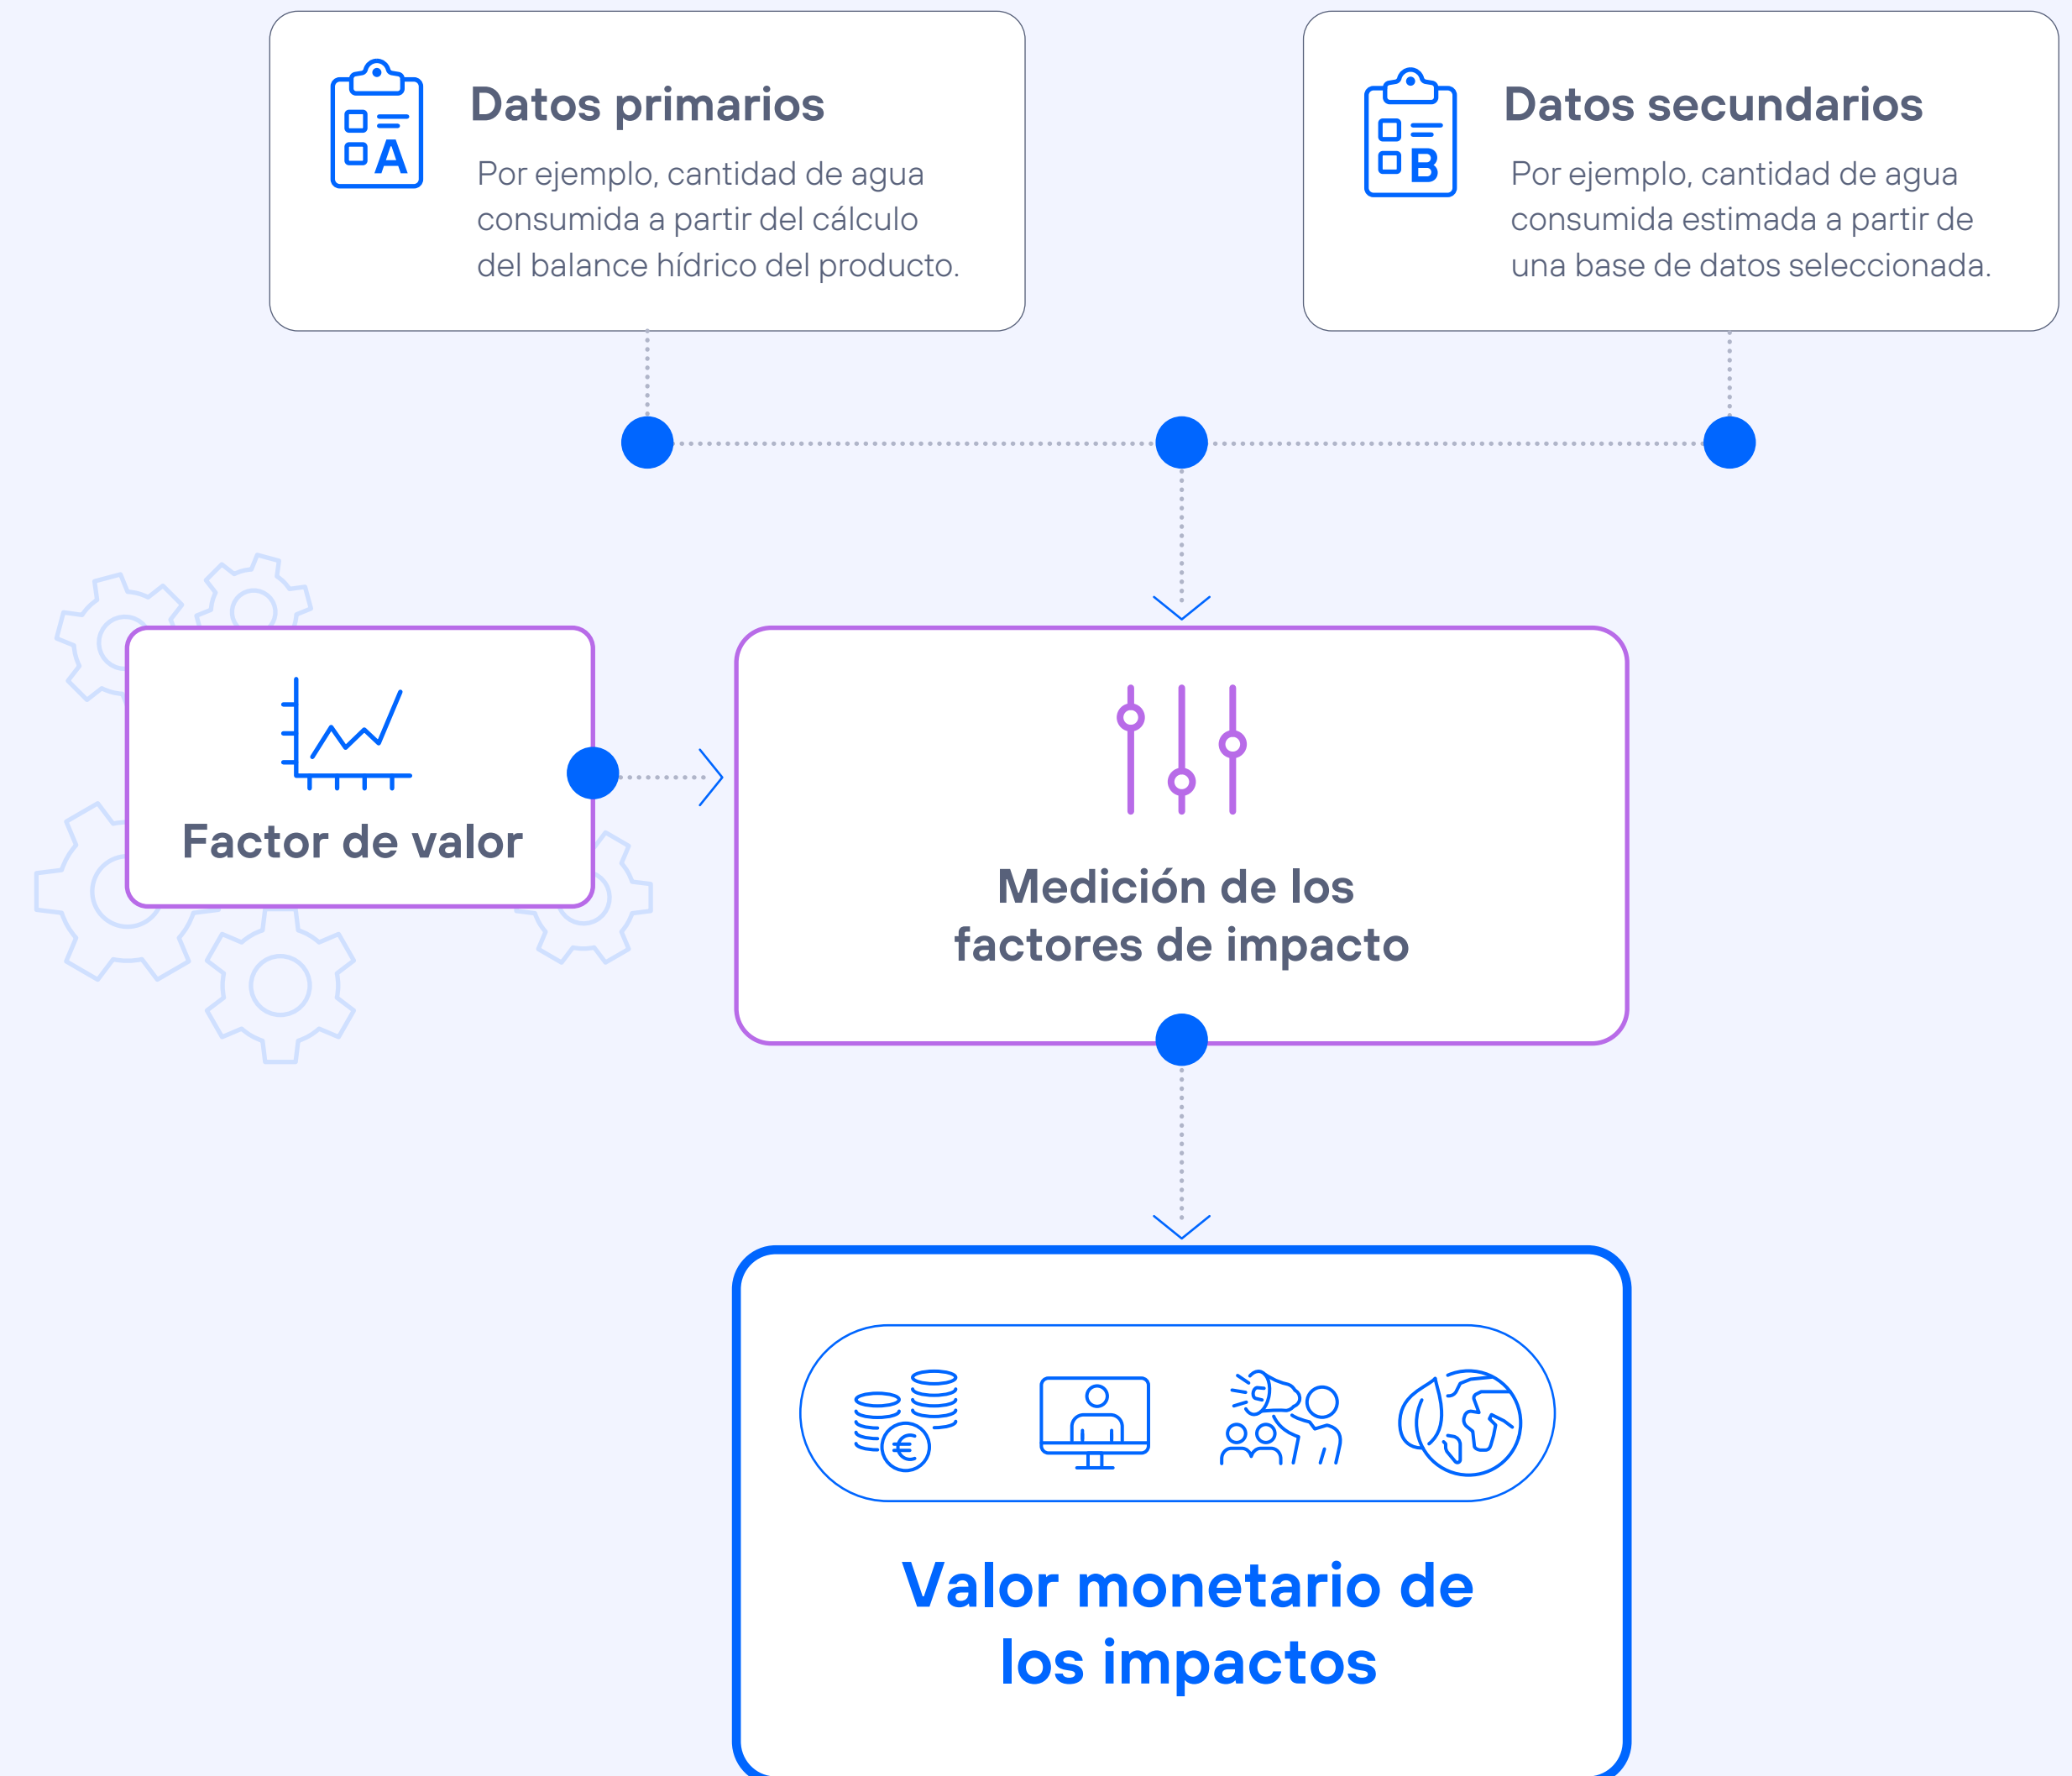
A
Datos primarios
Por ejemplo, cantidad de agua consumida a partir del cálculo del balance hídrico del producto.

B
Datos secundarios
Por ejemplo, cantidad de agua consumida estimada a partir de una base de datos seleccionada.

Factor de valor

Medición de los factores de impacto

€

Valor monetario de los impactos